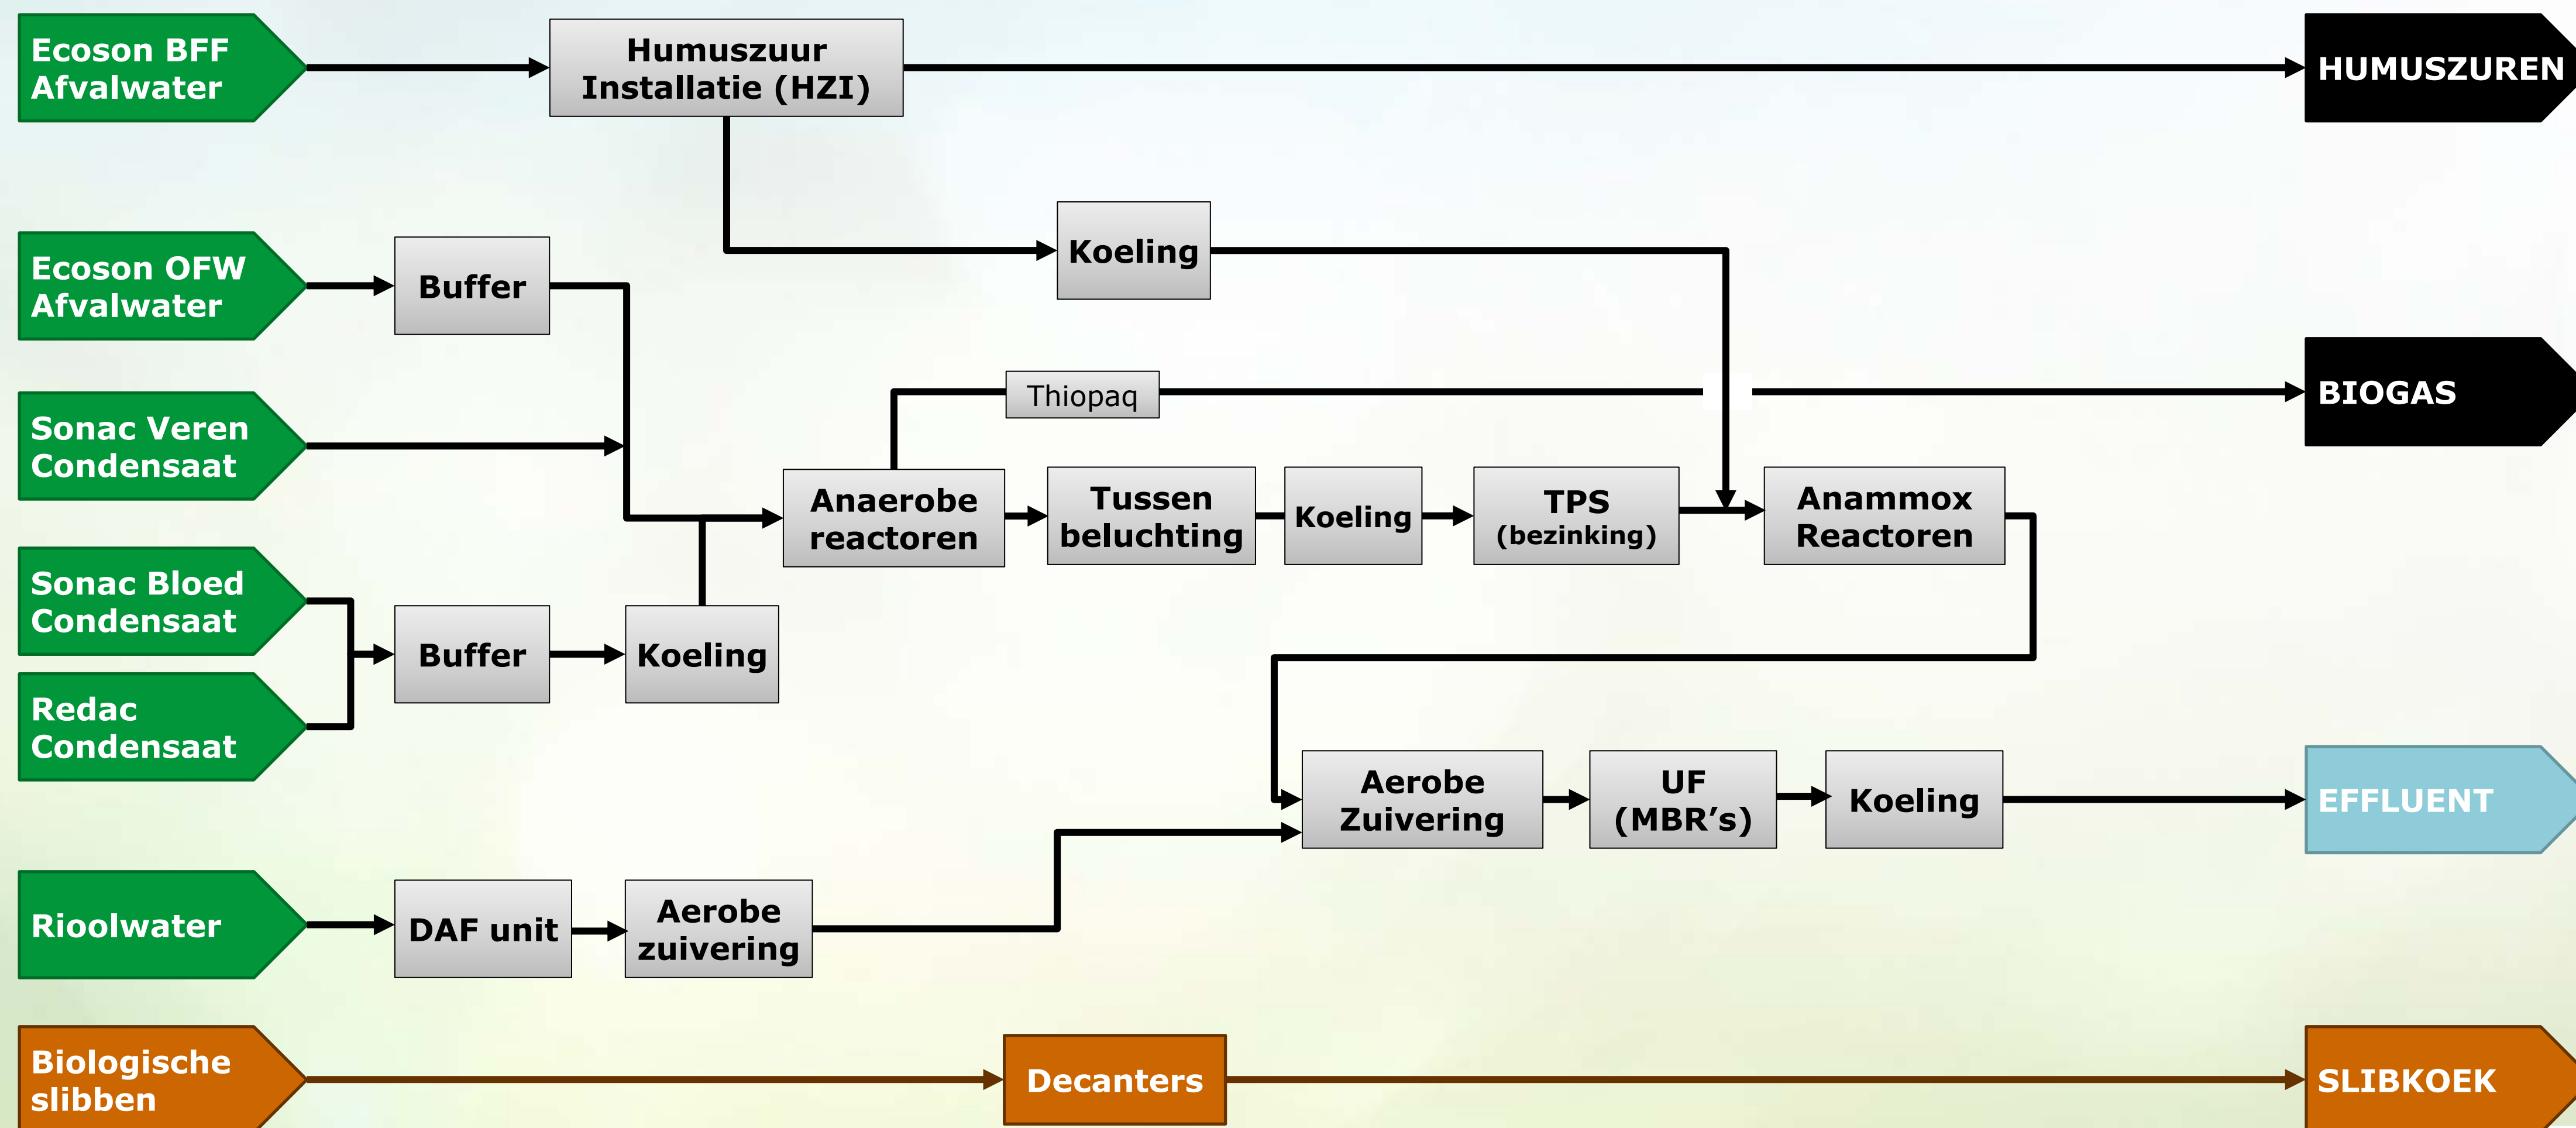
Ecoson BFF Afvalwater

Humuszuur Installatie (HZI)

HUMUSZUREN

Koeling

Ecoson OFW Afvalwater

Buffer

Thiopaq

BIOGAS

Sonac Veren Condensaat

Anaerobe reactoren

Tussen beluchting

Koeling

TPS (bezinking)

Anammox Reactoren

Sonac Bloed Condensaat

Buffer

Koeling

Redac Condensaat

Aerobe Zuivering

UF (MBR’s)

Koeling

EFFLUENT

Rioolwater

DAF unit

Aerobe zuivering

Biologische slibben

Decanters

SLIBKOEK